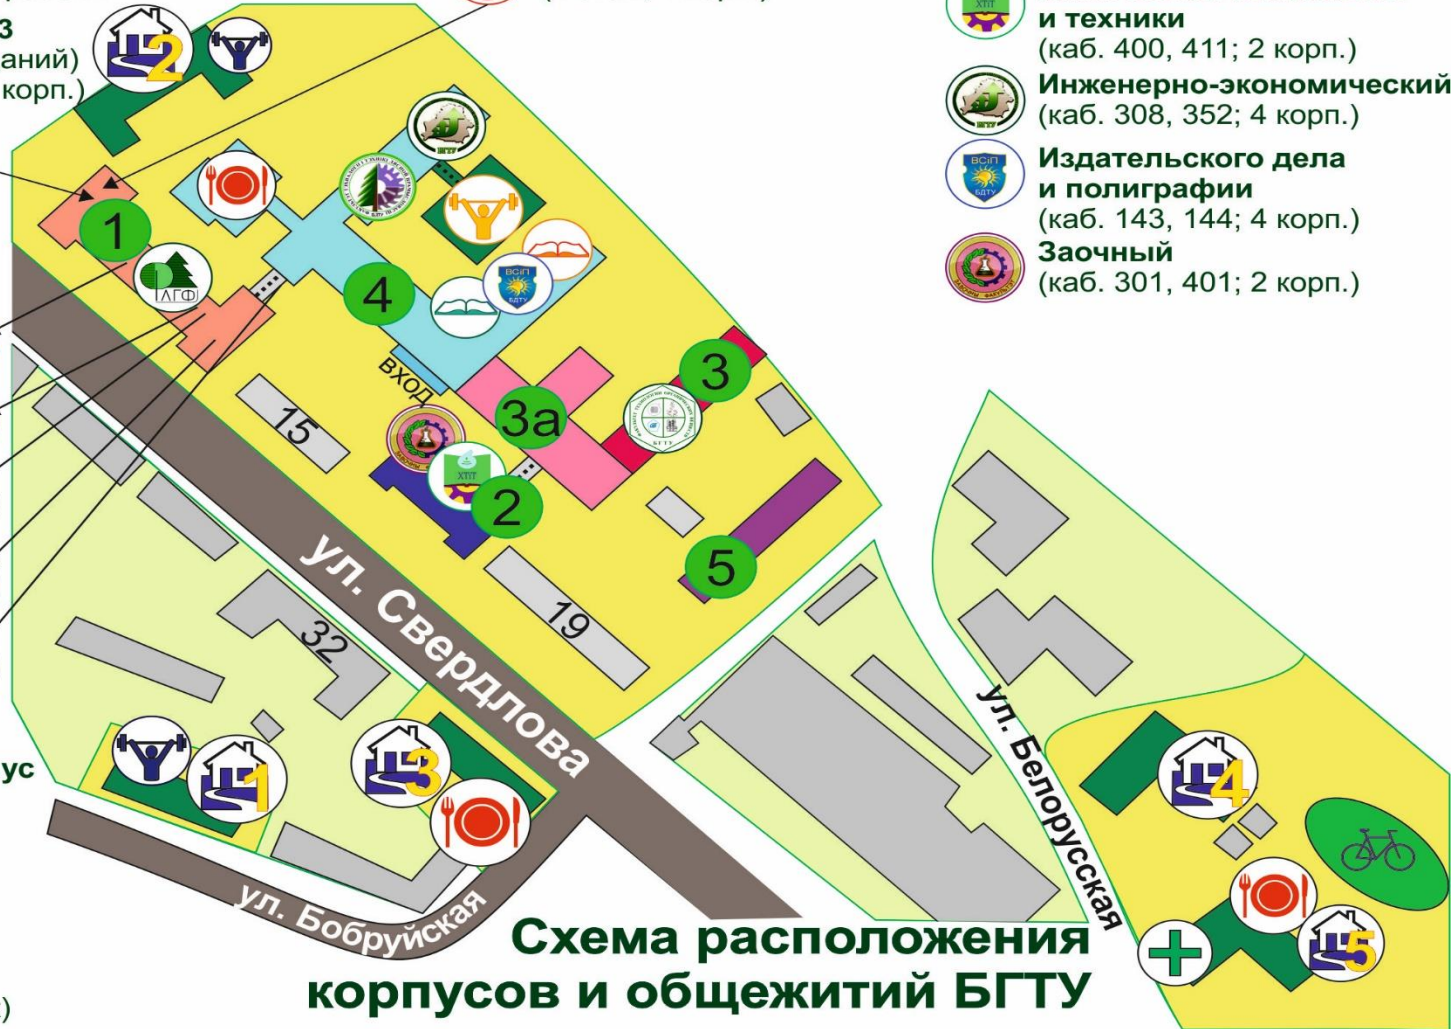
3
аний)
корп.)

и техники
(каб. 400, 411; 2 корп.)
Инженерно-экономический
(каб. 308, 352; 4 корп.)
Издательского дела
и полиграфии
(каб. 143, 144; 4 корп.)
Заочный
(каб. 301, 401; 2 корп.)

2
1
ЛГФ
4
вход
15
3а
3
2
5
19
32
ул. Свердлова
1
3
ус
ул. Бобруйская
ул. Белорусская
4
5
)

Схема расположения
корпусов и общежитий БГТУ